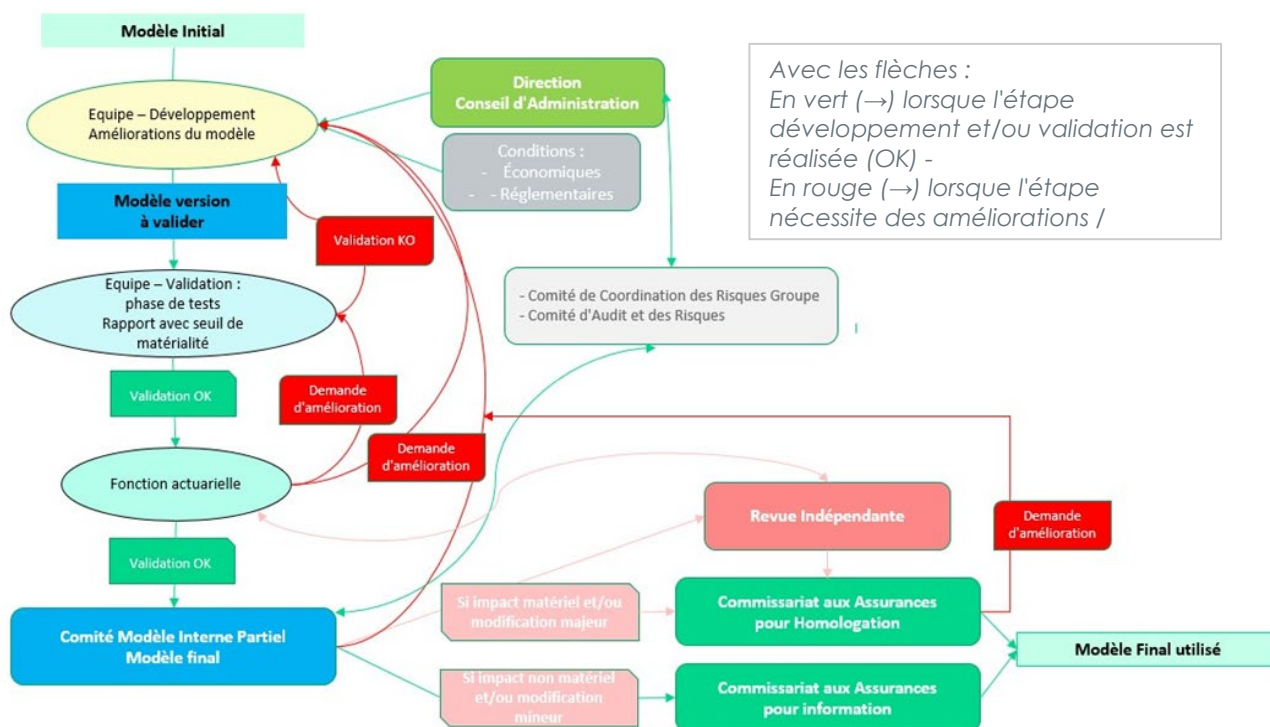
Modèle Initial

Equipe – Développement
Améliorations du modèle

Modèle version
à valider

Validation KO

Equipe – Validation :
phase de tests
Rapport avec seuil de
matérialité

Validation OK

Demande
d'amélioration

Fonction actuarielle

Demande
d'amélioration

Validation OK

Comité Modèle Interne Partiel
Modèle final

Direction
Conseil d'Administration

Conditions :
- Économiques
- - Réglementaires

- Comité de Coordination des Risques Groupe
- Comité d'Audit et des Risques

Avec les flèches :
En vert (→) lorsque l'étape développement et/ou validation est réalisée (OK) -
En rouge (→) lorsque l'étape nécessite des améliorations /

Revue Indépendante

Demande
d'amélioration

Si impact matériel et/ou
modification majeur

Commissariat aux Assurances
pour Homologation

Modèle Final utilisé

Si impact non matériel
et/ou modification
mineur

Commissariat aux Assurances
pour information